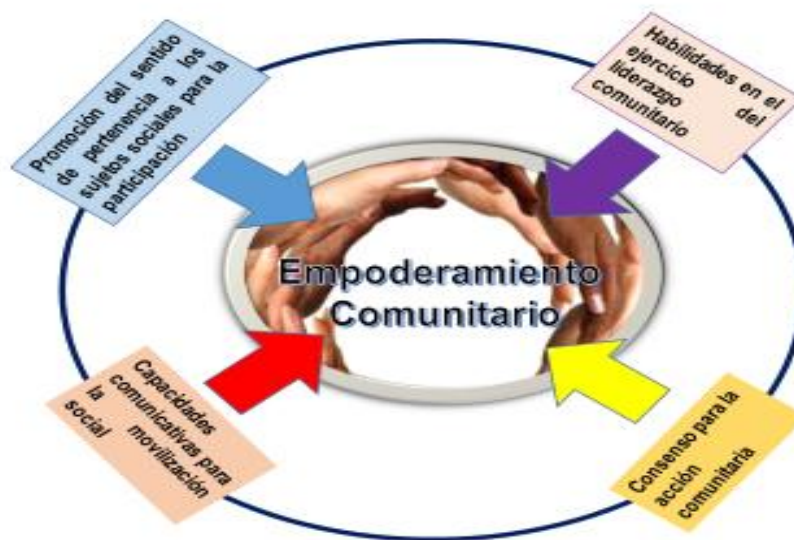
Promoción del sentido de pertenencia a los sujetos sociales para la participación

Habilidades en el ejercicio del liderazgo comunitario

Empoderamiento Comunitario

Capacidades comunicativas para la movilización social

Consenso para la acción comunitaria